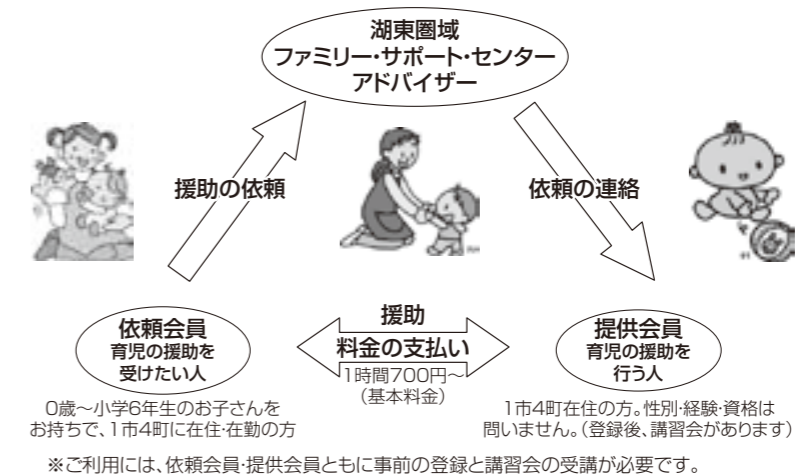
湖東圏域
ファミリー・サポート・センター
アドバイザー

援助の依頼

依頼の連絡

依頼会員
育児の援助を
受けたい人

援助
料金の支払い
1時間700円～
（基本料金）

提供会員
育児の援助を
行う人

0歳～小学6年生のお子さんを
お持ちで、1市4町に在住・在勤の方

1市4町在住の方。性別・経験・資格は
問いません。（登録後、講習会があります）

※ご利用には、依頼会員・提供会員ともに事前の登録と講習会の受講が必要です。